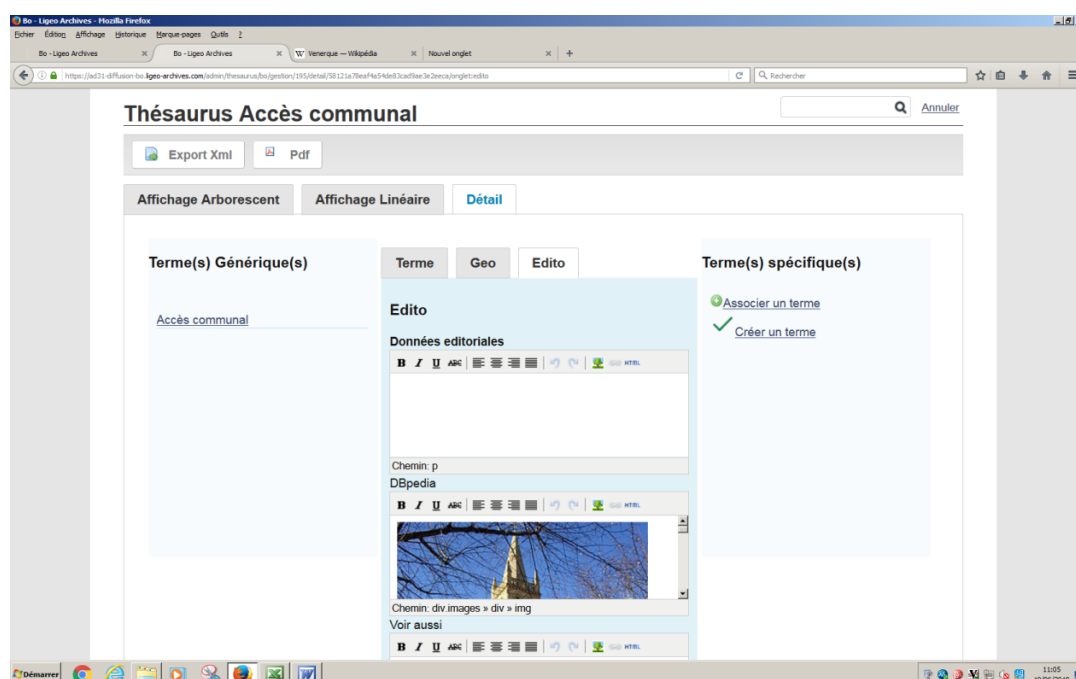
Bo - Ligeo Archives - Mozilla Firefox
Fichier Édition Affichage Historique Marque-pages Outils ?
Bo - Ligeo Archives
Bo - Ligeo Archives
Venerque — Wikipédia
Nouvel onglet
https://ad31-diffusion-bo.ligeo-archives.com/admin/thesaurus/bo/gestion/195/detail/58121a78eaf4a54de83cad9ae3e2eeca/onglet:edito
Rechercher

Thésaurus Accès communal
Annuler
Export Xml
Pdf
Affichage Arborescent
Affichage Linéaire
Détail

Terme(s) Générique(s)
Accès communal

Terme
Geo
Edito
Edito
Données editoriales
B I U ABC HTML
Chemin: p
DBpedia
B I U ABC HTML
Chemin: div.images » div » img
Voir aussi
B I U ABC HTML

Terme(s) spécifique(s)
Associer un terme
Créer un terme

Démarrer
11:05